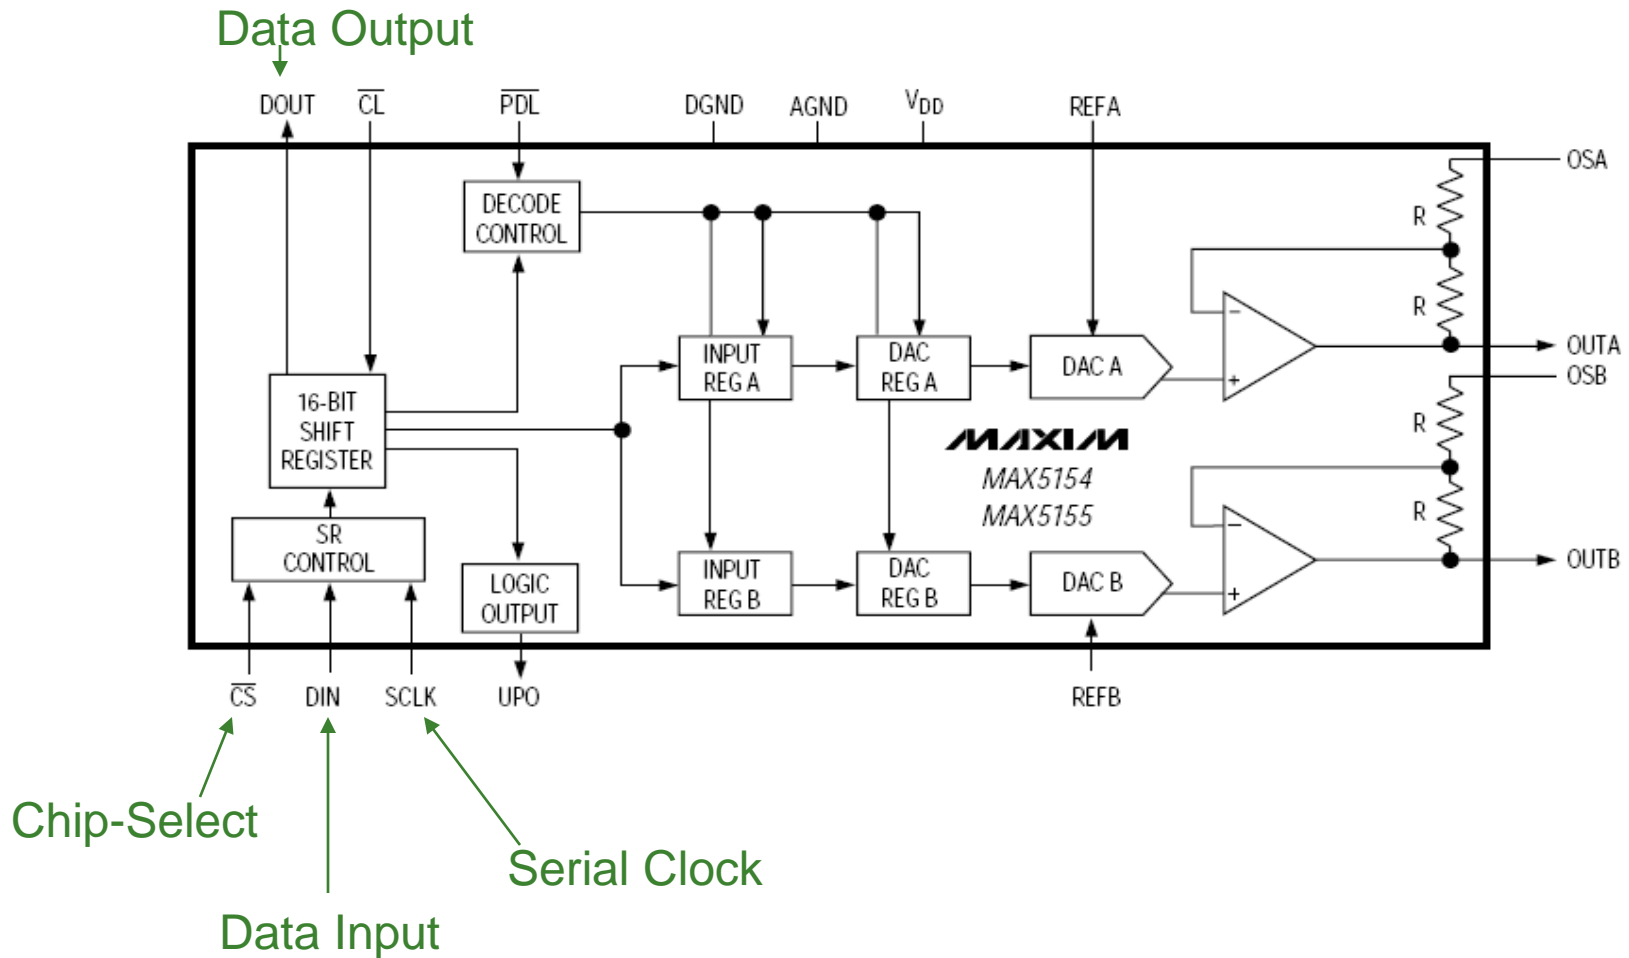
Data Output

DOUT $\overline{CL}$ $\overline{PDL}$ DGND AGND $V_{DD}$ REFA

DECODE CONTROL

OSA

R

R

OUTA

OSB

INPUT REG A

DAC REG A

DAC A

16-BIT SHIFT REGISTER

MAXIM

MAX5154

MAX5155

R

R

SR CONTROL

INPUT REG B

DAC REG B

DAC B

OUTB

LOGIC OUTPUT

$\overline{CS}$ DIN SCLK UPO REFB

Chip-Select

Serial Clock

Data Input